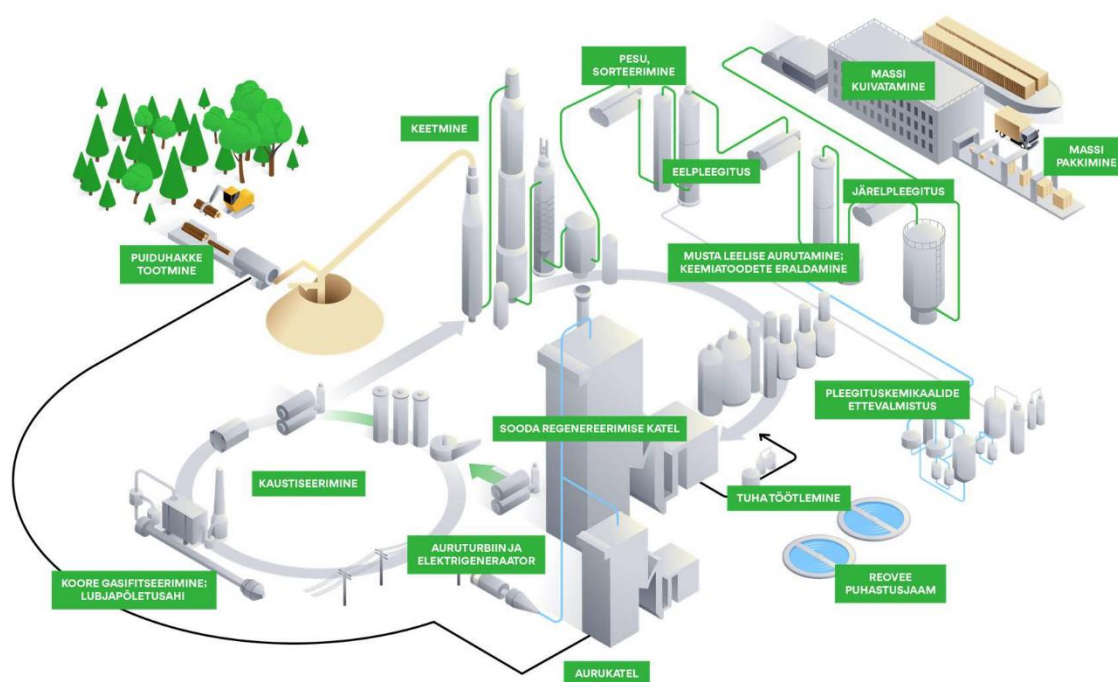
PESU, SORTEERIMINE

MASSI KUIVATAMINE

KEETMINE

MASSI PAKKIMINE

EELPLEEGITUS

JÄRELPLEEGITUS

PUIDUHAKKE TOOTMINE

MUSTA LEELISE AURUTAMINE; KEEMIATOODETE ERALDAMINE

PLEEGITUSKEMIKAALIDE ETTEVALMISTUS

SOODA REGENEREERIMISE KATEL

KAUSTISEERIMINE

TUHA TÖÖTLEMINE

AURUTURBIIN JA ELEKTRIGENERAATOR

REOVEE PUHASTUSJAAM

KOORE GASIFITSEERIMINE; LUBJAPÕLETUSAHI

AURUKATEL